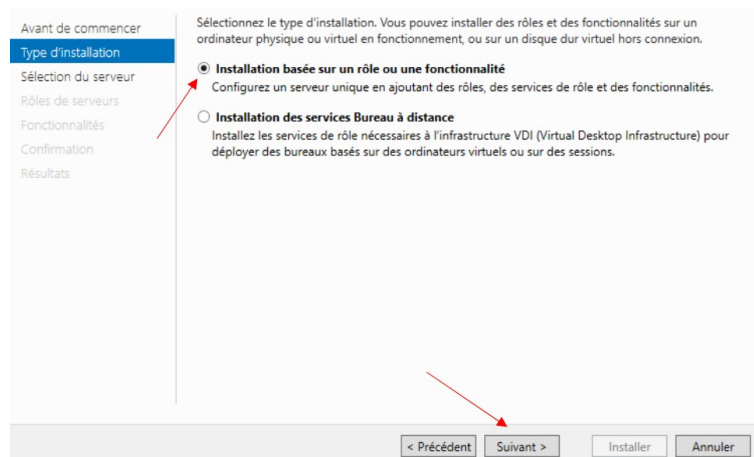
Avant de commencer
Type d'installation
Sélection du serveur
Rôles de serveurs
Fonctionnalités
Confirmation
Résultats

Sélectionnez le type d'installation. Vous pouvez installer des rôles et des fonctionnalités sur un ordinateur physique ou virtuel en fonctionnement, ou sur un disque dur virtuel hors connexion.

Installation basée sur un rôle ou une fonctionnalité
Configurez un serveur unique en ajoutant des rôles, des services de rôle et des fonctionnalités.

Installation des services Bureau à distance
Installez les services de rôle nécessaires à l'infrastructure VDI (Virtual Desktop Infrastructure) pour déployer des bureaux basés sur des ordinateurs virtuels ou sur des sessions.

< Précédent
Suivant >
Installer
Annuler